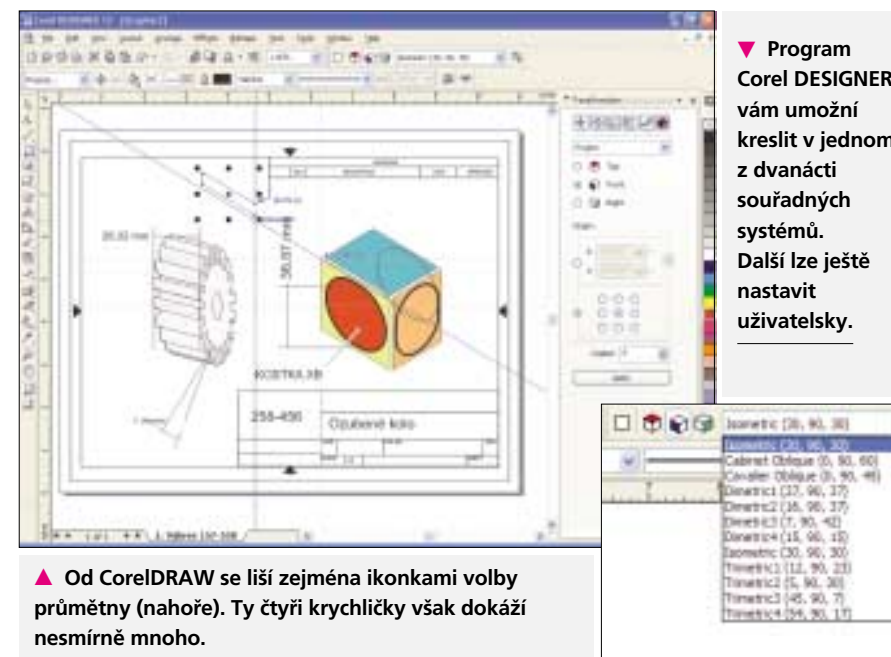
▼ Program Corel DESIGNER vám umožní kreslit v jednom z dvanácti souřadných systémů. Další lze ještě nastavit uživatelsky.

Corel DESIGNER 12 - [Graphic1]

30,97 mm

KOSTKA.XB

258-456

Ozubené kolo

Isometric (30, 90, 30)

Isometric (30, 90, 30)
Cabinet Oblique (0, 90, 60)
Cavalier Oblique (0, 90, 45)
Dimetric1 (37, 90, 37)
Dimetric2 (16, 90, 37)
Dimetric3 (7, 90, 42)
Dimetric4 (15, 90, 15)
Isometric (30, 90, 30)
Trimetric1 (12, 90, 23)
Trimetric2 (5, 90, 30)
Trimetric3 (45, 90, 7)
Trimetric4 (59, 90, 17)

▲ Od CorelDRAW se liší zejména ikonkami volby průmětny (nahoře). Ty čtyři krychličky však dokáží nesmírně mnoho.